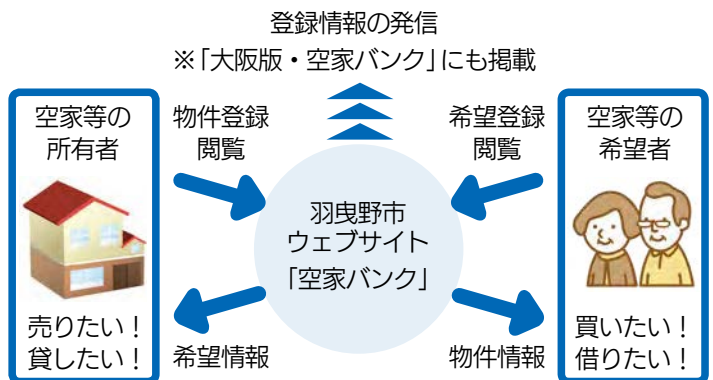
登録情報の発信
※「大阪版・空家バンク」にも掲載

空家等の所有者

売りたい！
貸したい！

物件登録
閲覧

希望情報

羽曳野市
ウェブサイト
「空家バンク」

希望登録
閲覧

物件情報

空家等の希望者

買いたい！
借りたい！